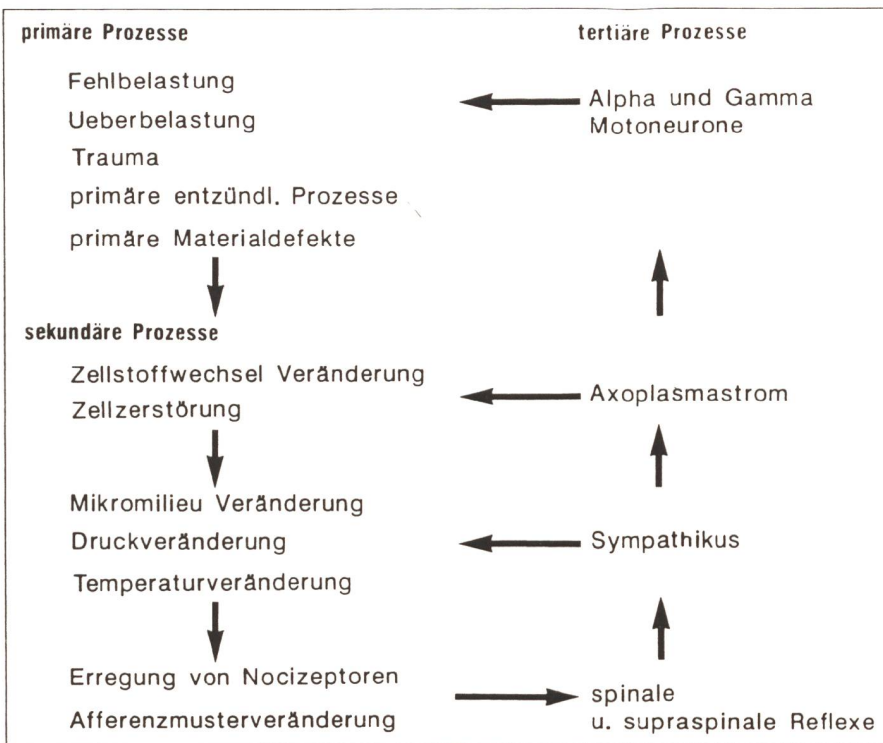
primäre Prozesse

tertiäre Prozesse

Fehlbelastung
Ueberbelastung
Trauma
primäre entzündl. Prozesse
primäre Materialdefekte

Alpha und Gamma Motoneurone

sekundäre Prozesse

Zellstoffwechsel Veränderung
Zellzerstörung

Axoplasmastrom

Mikromilieu Veränderung
Druckveränderung
Temperaturveränderung

Sympathikus

Erregung von Nocizeptoren
Afferenzmusterveränderung

spinale
u. supraspinale Reflexe